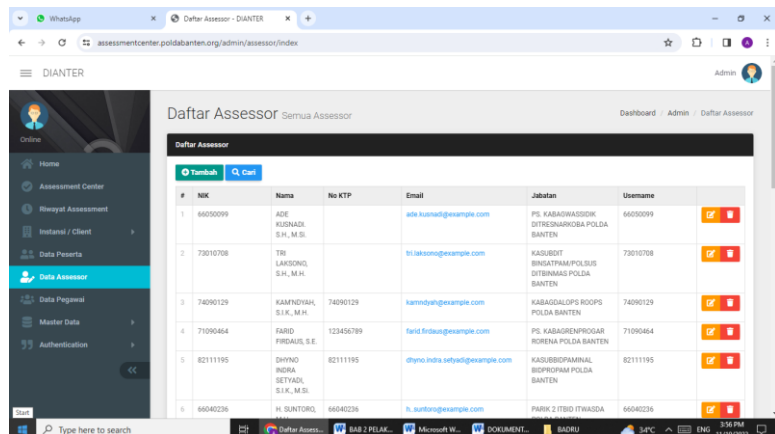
WhatsApp
Daftar Assessor - DIANTER
assessmentcenter.poldabanten.org/admin/assessor/index

DIANTER
Admin

Online
Home
Assessment Center
Riwayat Assessment
Instansi / Client
Data Peserta
Data Assessor
Data Pegawai
Master Data
Authentication

Daftar Assessor Semua Assessor
Dashboard / Admin / Daftar Assessor

Daftar Assessor

Tambah Cari

| # | NIK | Nama | No KTP | Email | Jabatan | Username |
|---|---|---|---|---|---|---|
| 1 | 66050099 | ADE KUSNADI, S.H., M.Si. | | ade.kusnadi@example.com | PS. KABAGWASSIDIK DITRESNARKOBA POLDA BANTEN | 66050099 |
| 2 | 73010708 | TRI LAKSONO, S.H., M.H. | | tri.laksono@example.com | KASUBDIT BINSATPAM/POLSUS DITBINMAS POLDA BANTEN | 73010708 |
| 3 | 74090129 | KAM'NDYAH, S.I.K., M.H. | 74090129 | kamndyah@example.com | KABAGDALOPS ROOPS POLDA BANTEN | 74090129 |
| 4 | 71090464 | FARID FIRDAUS, S.E. | 123456789 | farid.firdaus@example.com | PS. KABAGRENPROGAR RORENA POLDA BANTEN | 71090464 |
| 5 | 82111195 | DHYNO INDRA SETYADI, S.I.K., M.Si. | 82111195 | dhyno.indra.setyadi@example.com | KASUBBIDPAMINAL BIDPROPAM POLDA BANTEN | 82111195 |
| 6 | 66040236 | H. SUNTORO, | 66040236 | h..suntoro@example.com | PARIK 2 ITBID ITWASDA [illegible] | 66040236 |

Start
Type here to search
Daftar Asses...
BAB 2 PELAK...
Microsoft W...
DOKUMENT...
BADRU
34°C
ENG
3:56 PM